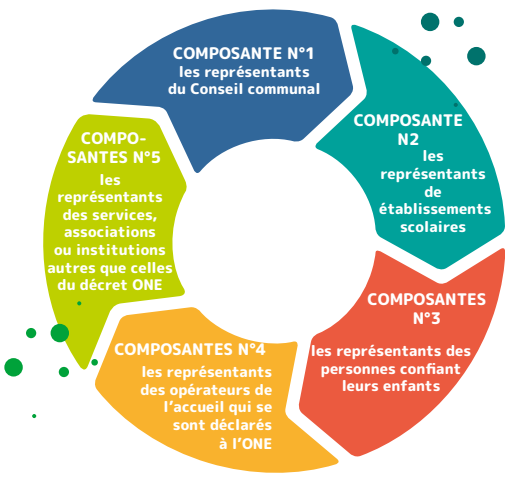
COMPOSANTE N°1
les représentants du Conseil communal

COMPOSANTE N2
les représentants de établissements scolaires

COMPOSANTES N°3
les représentants des personnes confiant leurs enfants

COMPOSANTES N°4
les représentants des opérateurs de l'accueil qui se sont déclarés à l'ONE

COMPOSANTES N°5
les représentants des services, associations ou institutions autres que celles du décret ONE